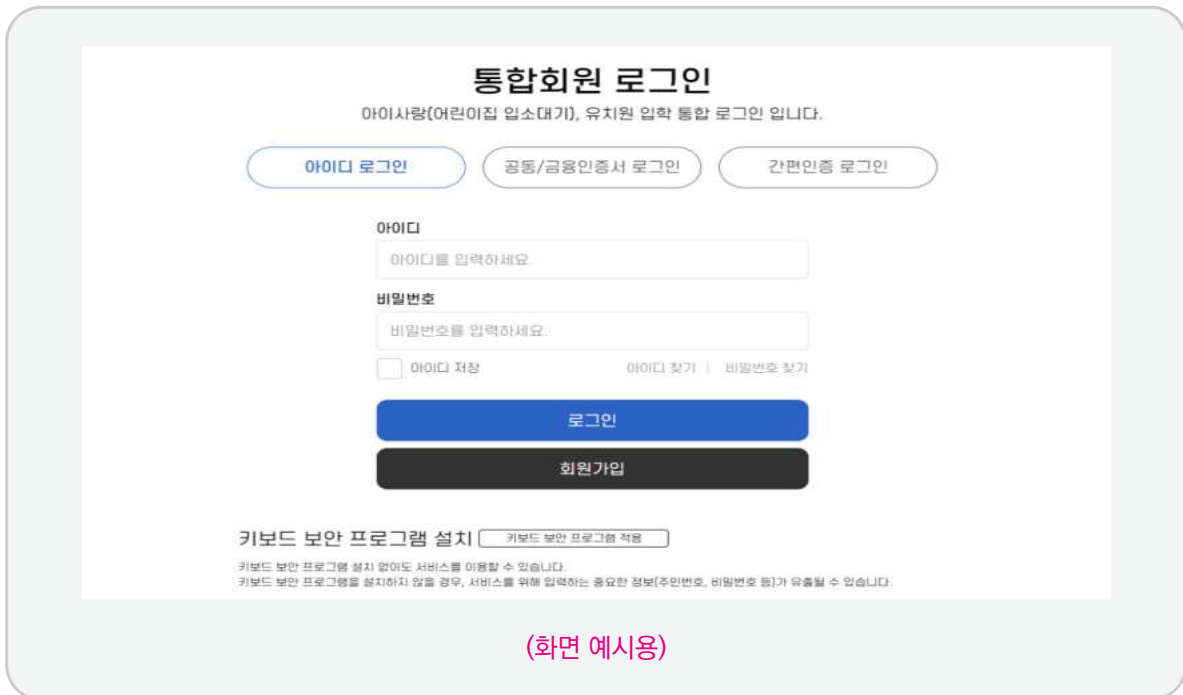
통합회원 로그인

아이사랑(어린이집 입소대기), 유치원 입학 통합 로그인 입니다.

아이디 로그인

공동/금융인증서 로그인

간편인증 로그인

아이디

아이디를 입력하세요.

비밀번호

비밀번호를 입력하세요.

아이디 저장

아이디 찾기 | 비밀번호 찾기

로그인

회원가입

키보드 보안 프로그램 설치

키보드 보안 프로그램 적용

키보드 보안 프로그램 설치 없이도 서비스를 이용할 수 있습니다.
키보드 보안 프로그램을 설치하지 않을 경우, 서비스를 위해 입력하는 중요한 정보(주민번호, 비밀번호 등)가 유출될 수 있습니다.

(화면 예시용)